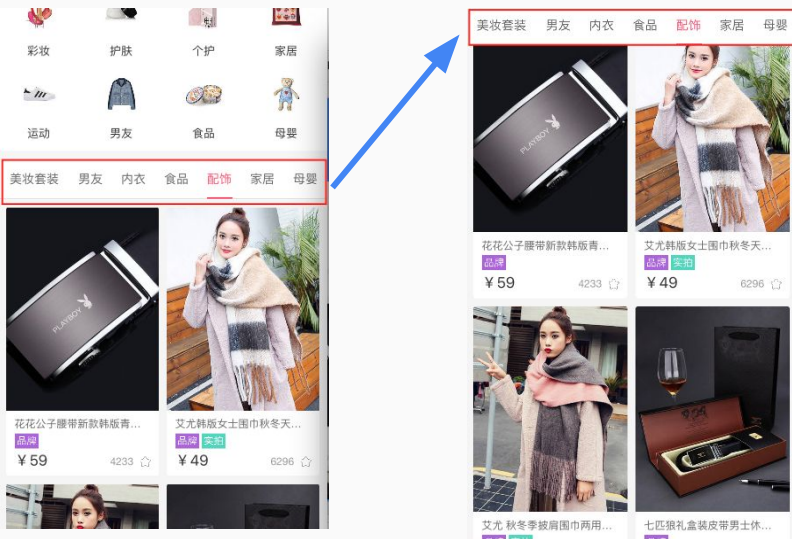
彩妆 护肤 个护 家居
运动 男友 食品 母婴

美妆套装 男友 内衣 食品 配饰 家居 母婴

PLAYBOY
花花公子腰带新款韩版青...
品牌
¥59 4233

艾尤韩版女士围巾秋冬天...
品牌 实拍
¥49 6296

美妆套装 男友 内衣 食品 配饰 家居 母婴

PLAYBOY
花花公子腰带新款韩版青...
品牌
¥59 4233

艾尤韩版女士围巾秋冬天...
品牌 实拍
¥49 6296

艾尤 秋冬季披肩围巾两用...

七匹狼礼盒装皮带男士休...